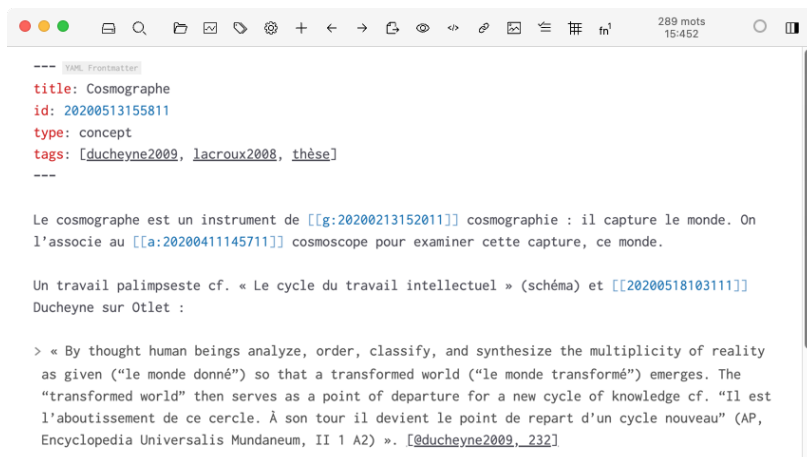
289 mots
15:452

--- YAML Frontmatter
title: Cosmographe
id: 20200513155811
type: concept
tags: [ducheyne2009, lacroux2008, thèse]
---

Le cosmographe est un instrument de [[g:20200213152011]] cosmographie : il capture le monde. On l'associe au [[a:20200411145711]] cosmoscope pour examiner cette capture, ce monde.

Un travail palimpseste cf. « Le cycle du travail intellectuel » (schéma) et [[20200518103111]] Ducheyne sur Otlet :

> « By thought human beings analyze, order, classify, and synthesize the multiplicity of reality as given ("le monde donné") so that a transformed world ("le monde transformé") emerges. The "transformed world" then serves as a point of departure for a new cycle of knowledge cf. "Il est l'aboutissement de ce cercle. À son tour il devient le point de repart d'un cycle nouveau" (AP, Encyclopedia Universalis Mundaneum, II 1 A2) ». [@ducheyne2009, 232]